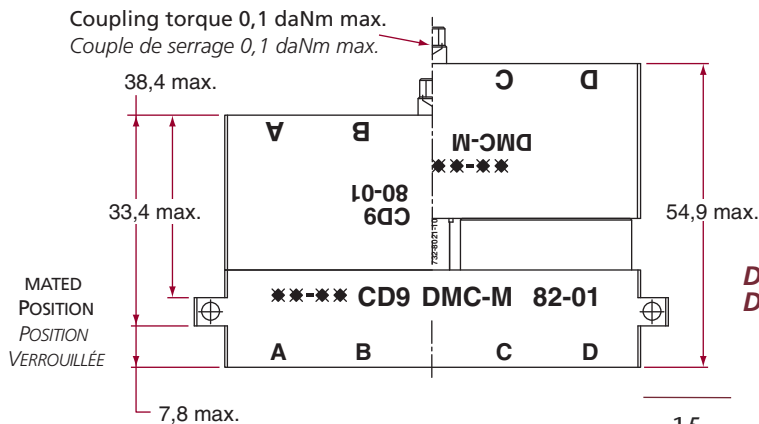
Coupling torque 0,1 daNm max.
Couple de serrage 0,1 daNm max.

38,4 max.

A B

DMC-M C D

✱✱-✱✱

80-01
CD9

33,4 max.

54,9 max.

732-80-21-10

MATED POSITION
POSITION VERROUILLÉE

✱✱-✱✱ CD9 DMC-M 82-01

A B C D

7,8 max.

D
D

15